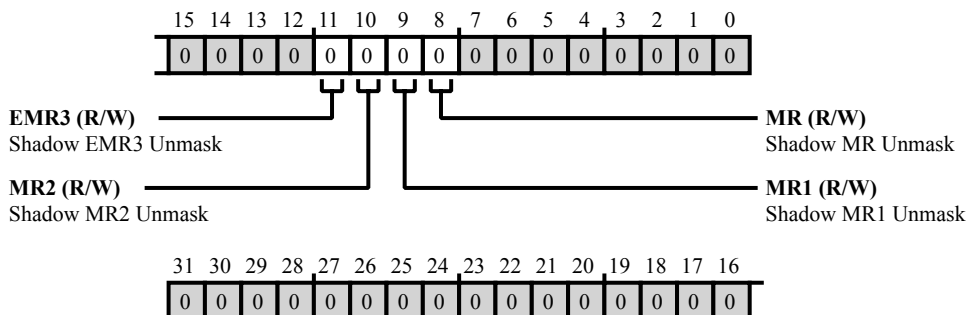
15 14 13 12 11 10 9 8 7 6 5 4 3 2 1 0

0 0 0 0 0 0 0 0 0 0 0 0 0 0 0 0

**EMR3 (R/W)**
Shadow EMR3 Unmask

**MR2 (R/W)**
Shadow MR2 Unmask

**MR (R/W)**
Shadow MR Unmask

**MR1 (R/W)**
Shadow MR1 Unmask

31 30 29 28 27 26 25 24 23 22 21 20 19 18 17 16

0 0 0 0 0 0 0 0 0 0 0 0 0 0 0 0